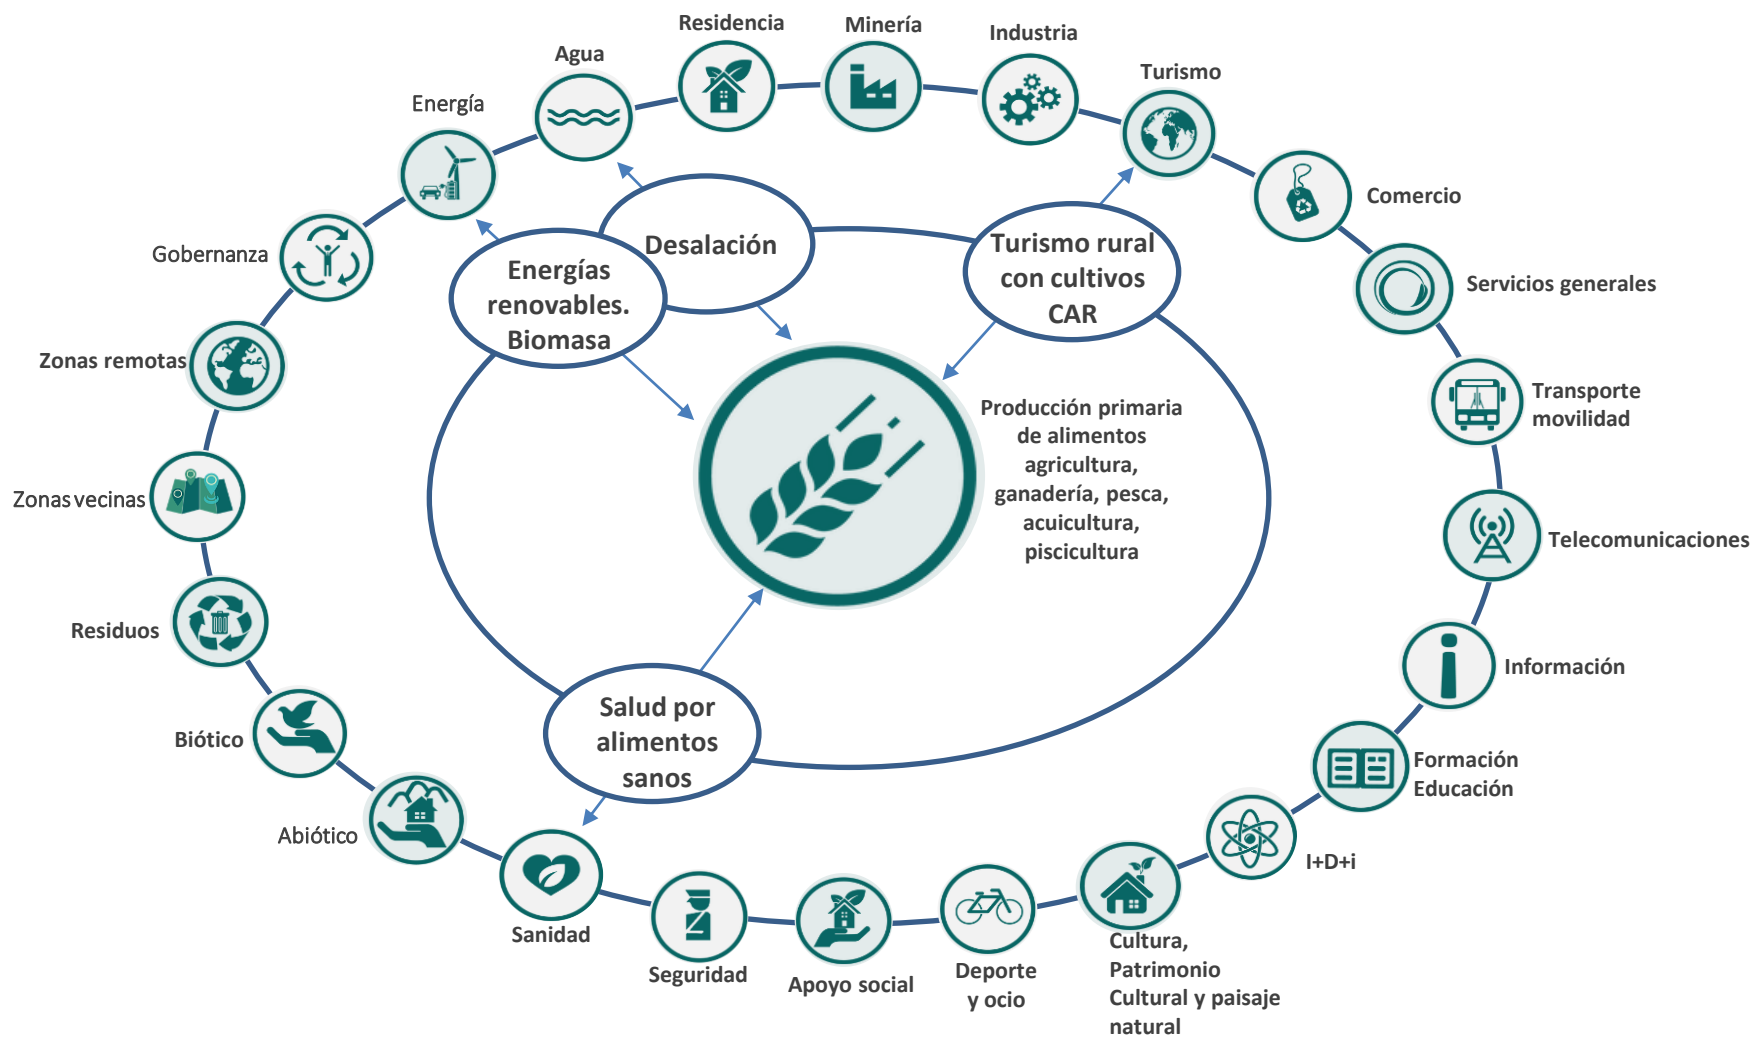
Residencia

Minería

Industria

Agua

Turismo

Energía

Comercio

Gobernanza

Servicios generales

Zonas remotas

Transporte movilidad

Zonas vecinas

Telecomunicaciones

Residuos

Información

Biótico

Formación Educación

Abiótico

I+D+i

Sanidad

Seguridad

Apoyo social

Deporte y ocio

Cultura, Patrimonio Cultural y paisaje natural

Desalación

Energías renovables. Biomasa

Turismo rural con cultivos CAR

Producción primaria de alimentos agricultura, ganadería, pesca, acuicultura, piscicultura

Salud por alimentos sanos